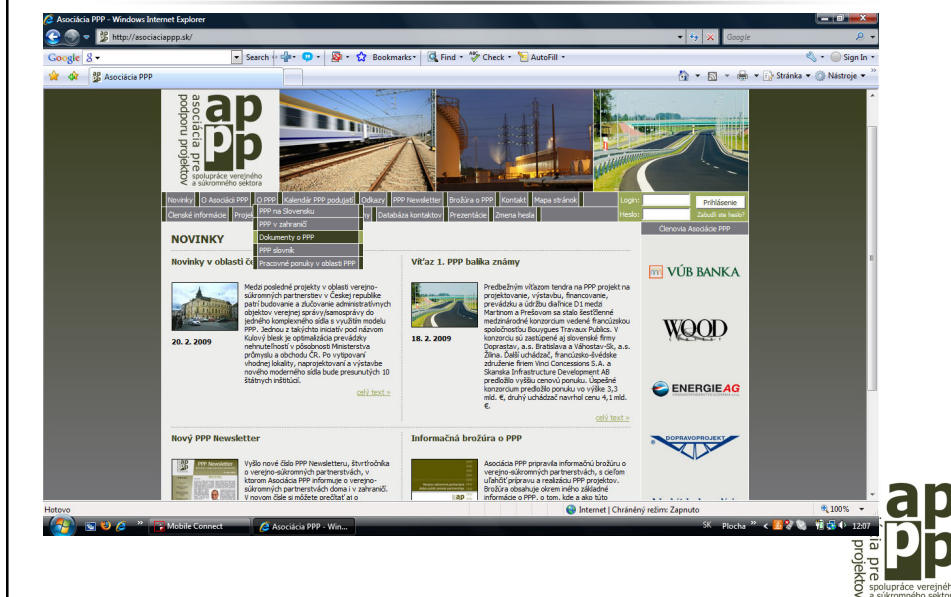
Asociácia PPP - Windows Internet Explorer

http://asociaciappp.sk/

Google

Google

Search

Bookmarks

Find

Check

AutoFill

Sign In

Asociácia PPP

Stránka

Nástroje

asociácia pre podporu projektov

app

spolupráce verejného a súkromného sektora

Novinky | O Asociácii PPP | O PPP | Kalendár PPP podujatí | Odkazy | PPP Newsletter | Brožúra o PPP | Kontakt | Mapa stránok

Členské informácie | Proje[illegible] | PPP na Slovensku | Databáza kontaktov | Prezentácie | Zmena hesla

PPP v zahraničí

Dokumenty o PPP

PPP slovník

Pracovné ponuky v oblasti PPP

Login:

Heslo:

Prihlásenie

Zabudli ste heslo?

NOVINKY

Členovia Asociácie PPP

Novinky v oblasti č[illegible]

Medzi posledné projekty v oblasti verejno-súkromných partnerstiev v Českej republike patrí budovanie a zlučovanie administratívnych objektov verejnej správy/samosprávy do jedného komplexného sídla s využitím modelu PPP. Jednou z takýchto iniciatív pod názvom Kulový blesk je optimalizácia prevádzky nehnuteľností v pôsobnosti Ministerstva průmyslu a obchodu ČR. Po vytipovaní vhodnej lokality, naprojektovaní a výstavbe nového moderného sídla bude presunutých 10 štátnych inštitúcií.

20. 2. 2009

celý text »

Víťaz 1. PPP balíka známy

Predbežným víťazom tendra na PPP projekt na projektovanie, výstavbu, financovanie, prevádzku a údržbu diaľnice D1 medzi Martinom a Prešovom sa stalo šesťčlenné medzinárodné konzorcium vedené francúzskou spoločnosťou Bouygues Travaux Publics. V konzorciu sú zastúpené aj slovenské firmy Doprastav, a.s. Bratislava a Váhostav-Sk, a.s. Žilina. Ďalší uchádzač, francúzsko-švédske združenie firiem Vinci Concessions S.A. a Skanska Infrastructure Development AB predložilo vyššiu cenovú ponuku. Úspešné konzorcium predložilo ponuku vo výške 3,3 mld. €, druhý uchádzač navrhol cenu 4,1 mld. €.

18. 2. 2009

celý text »

VÚB BANKA

WOOD

ENERGIE AG

DOPRAVOPROJEKT

Nový PPP Newsletter

Vyšlo nové číslo PPP Newsletteru, štvrťročníka o verejno-súkromných partnerstvách, v ktorom Asociácia PPP informuje o verejno-súkromných partnerstvách doma i v zahraničí. V novom čísle si môžete prečítať aj o

Informačná brožúra o PPP

Asociácia PPP pripravila informačnú brožúru o verejno-súkromných partnerstvách, s cieľom uľahčiť prípravu a realizáciu PPP projektov. Brožúra obsahuje okrem iného základné informácie o PPP, o tom, kde a ako túto

Hotovo

Internet | Chránený režim: Zapnutý

100%

Mobile Connect

Asociácia PPP - Win...

SK

Plocha

12:07

app

asociácia pre podporu projektov

spolupráce verejného a súkromného sektora